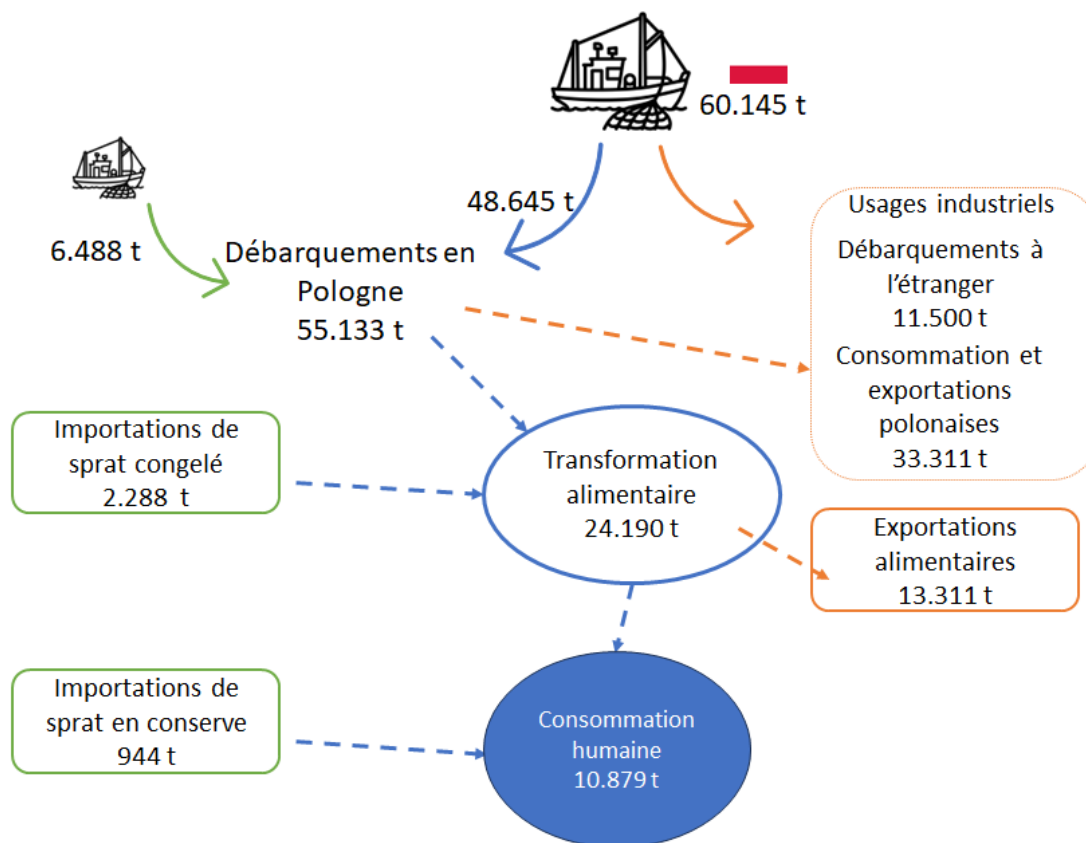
60.145 t

6.488 t

48.645 t

Débarquements en Pologne
55.133 t

Usages industriels
Débarquements à l'étranger
11.500 t
Consommation et exportations polonaises
33.311 t

Importations de sprat congelé
2.288 t

Transformation alimentaire
24.190 t

Exportations alimentaires
13.311 t

Importations de sprat en conserve
944 t

Consommation humaine
10.879 t